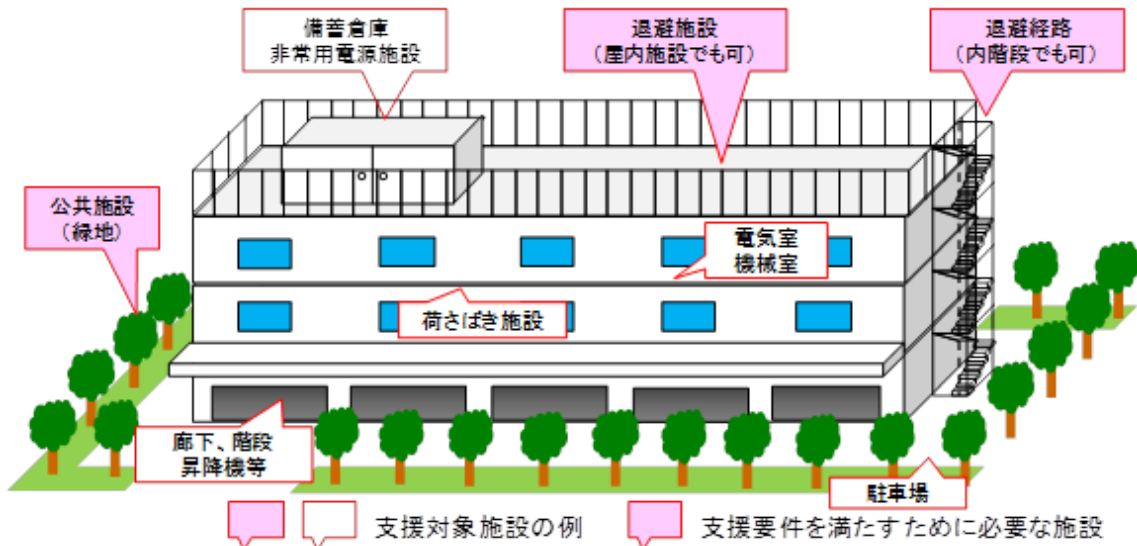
備蓄倉庫
非常用電源施設

退避施設
（屋内施設でも可）

退避経路
（内階段でも可）

公共施設
（緑地）

電気室
機械室

荷さばき施設

廊下、階段
昇降機等

駐車場

支援対象施設の例

支援要件を満たすために必要な施設